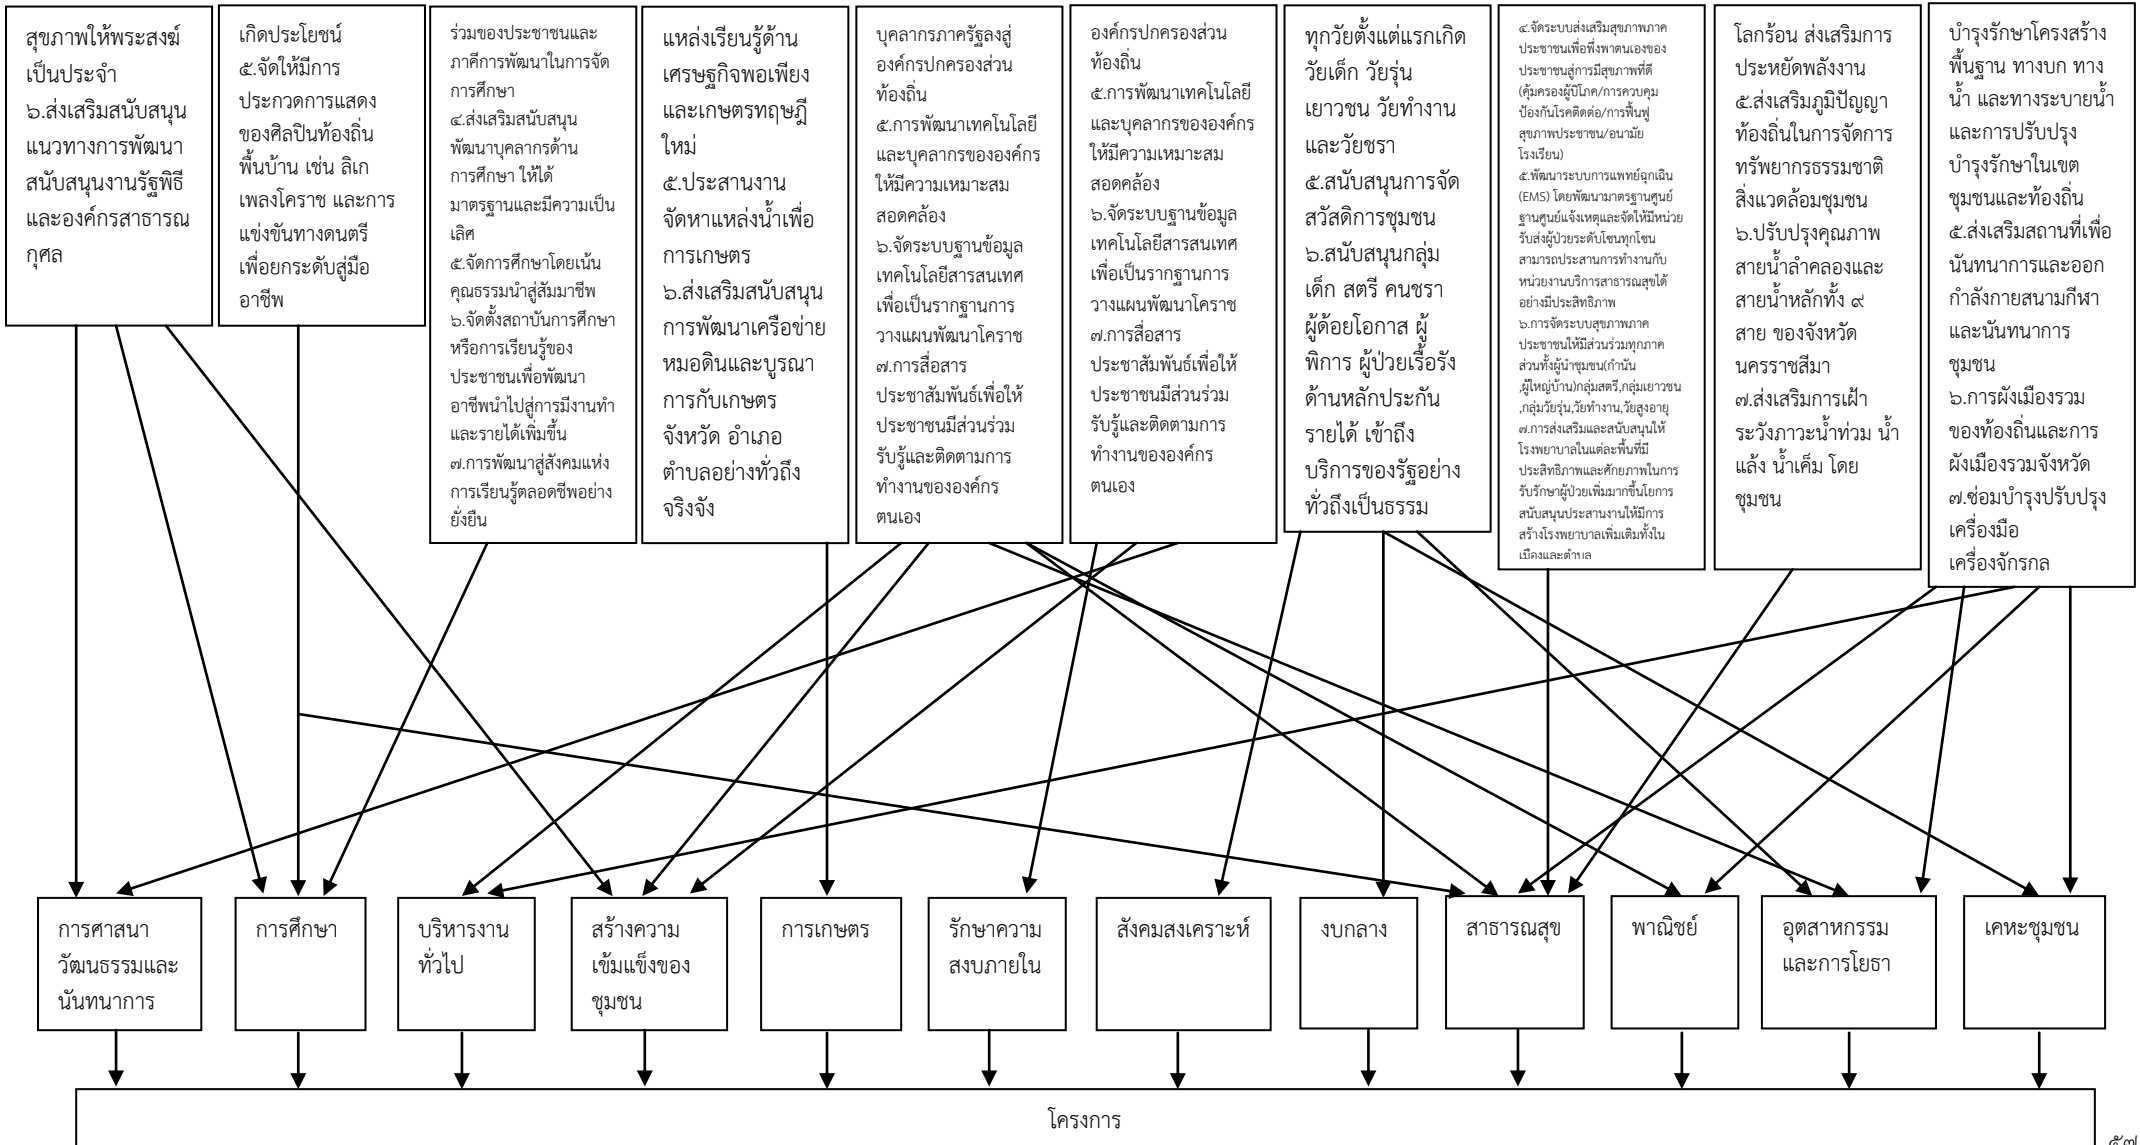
สุขภาพให้พระสงฆ์เป็นประจำ
๖.ส่งเสริมสนับสนุนแนวทางการพัฒนาสนับสนุนงานรัฐพิธีและองค์กรสาธารณกุศล

เกิดประโยชน์
๕.จัดให้มีการประกวดการแสดงของศิลปินท้องถิ่นพื้นบ้าน เช่น ลิเก เพลงโคราช และการแข่งขันทางดนตรีเพื่อยกระดับสู่มืออาชีพ

ร่วมของประชาชนและภาคีการพัฒนาในการจัดการศึกษา
๔.ส่งเสริมสนับสนุนพัฒนาบุคลากรด้านการศึกษา ให้ได้มาตรฐานและมีความเป็นเลิศ
๕.จัดการศึกษาโดยเน้นคุณธรรมนำสู่สัมมาชีพ
๖.จัดตั้งสถาบันการศึกษาหรือการเรียนรู้ของประชาชนเพื่อพัฒนาอาชีพนำไปสู่การมีงานทำและรายได้เพิ่มขึ้น
๗.การพัฒนาสู่สังคมแห่งการเรียนรู้ตลอดชีพอย่างยั่งยืน

แหล่งเรียนรู้ด้านเศรษฐกิจพอเพียงและเกษตรทฤษฎีใหม่
๕.ประสานงานจัดหาแหล่งน้ำเพื่อการเกษตร
๖.ส่งเสริมสนับสนุนการพัฒนาเครือข่ายหมอดินและบูรณาการกับเกษตรจังหวัด อำเภอ ตำบลอย่างทั่วถึงจริงจัง

บุคลากรภาครัฐลงสู่องค์กรปกครองส่วนท้องถิ่น
๕.การพัฒนาเทคโนโลยีและบุคลากรขององค์กรให้มีความเหมาะสมสอดคล้อง
๖.จัดระบบฐานข้อมูลเทคโนโลยีสารสนเทศเพื่อเป็นรากฐานการวางแผนพัฒนาโคราช
๗.การสื่อสารประชาสัมพันธ์เพื่อให้ประชาชนมีส่วนร่วมรับรู้และติดตามการทำงานขององค์กรตนเอง

องค์กรปกครองส่วนท้องถิ่น
๕.การพัฒนาเทคโนโลยีและบุคลากรขององค์กรให้มีความเหมาะสมสอดคล้อง
๖.จัดระบบฐานข้อมูลเทคโนโลยีสารสนเทศเพื่อเป็นรากฐานการวางแผนพัฒนาโคราช
๗.การสื่อสารประชาสัมพันธ์เพื่อให้ประชาชนมีส่วนร่วมรับรู้และติดตามการทำงานขององค์กรตนเอง

ทุกวัยตั้งแต่แรกเกิด วัยเด็ก วัยรุ่น เยาวชน วัยทำงาน และวัยชรา
๕.สนับสนุนการจัดสวัสดิการชุมชน
๖.สนับสนุนกลุ่มเด็ก สตรี คนชรา ผู้ด้อยโอกาส ผู้พิการ ผู้ป่วยเรื้อรัง ด้านหลักประกันรายได้ เข้าถึงบริการของรัฐอย่างทั่วถึงเป็นธรรม

๔.จัดระบบส่งเสริมสุขภาพภาคประชาชนเพื่อพึ่งพาตนเองของประชาชนสู่การมีสุขภาพที่ดี (คุ้มครองผู้บริโภค/การควบคุมป้องกันโรคติดต่อ/การฟื้นฟูสุขภาพประชาชน/อนามัยโรงเรียน)
๕.พัฒนาระบบการแพทย์ฉุกเฉิน (EMS) โดยพัฒนามาตรฐานศูนย์ฐานศูนย์แจ้งเหตุและจัดให้มีหน่วยรับส่งผู้ป่วยระดับโซนทุกโซนสามารถประสานการทำงานกับหน่วยงานบริการสาธารณสุขได้อย่างมีประสิทธิภาพ
๖.การจัดระบบสุขภาพภาคประชาชนให้มีส่วนร่วมทุกภาคส่วนทั้งผู้นำชุมชน(กำนัน ,ผู้ใหญ่บ้าน)กลุ่มสตรี,กลุ่มเยาวชน ,กลุ่มวัยรุ่น,วัยทำงาน,วัยสูงอายุ
๗.การส่งเสริมและสนับสนุนให้โรงพยาบาลในแต่ละพื้นที่มีประสิทธิภาพและศักยภาพในการรับรักษาผู้ป่วยเพิ่มมากขึ้นโยการสนับสนุนประสานงานให้มีการสร้างโรงพยาบาลเพิ่มเติมทั้งในเมืองและตำบล

โลกร้อน ส่งเสริมการประหยัดพลังงาน
๕.ส่งเสริมภูมิปัญญาท้องถิ่นในการจัดการทรัพยากรธรรมชาติ สิ่งแวดล้อมชุมชน
๖.ปรับปรุงคุณภาพสายน้ำลำคลองและสายน้ำหลักทั้ง ๙ สาย ของจังหวัดนครราชสีมา
๗.ส่งเสริมการเฝ้าระวังภาวะน้ำท่วม น้ำแล้ง น้ำเค็ม โดยชุมชน

บำรุงรักษาโครงสร้างพื้นฐาน ทางบก ทางน้ำ และทางระบายน้ำ และการปรับปรุงบำรุงรักษาในเขตชุมชนและท้องถิ่น
๕.ส่งเสริมสถานที่เพื่อนันทนาการและออกกำลังกายสนามกีฬาและนันทนาการชุมชน
๖.การผังเมืองรวมของท้องถิ่นและการผังเมืองรวมจังหวัด
๗.ซ่อมบำรุงปรับปรุงเครื่องมือ เครื่องจักรกล

การศาสนา วัฒนธรรมและนันทนาการ

การศึกษา

บริหารงานทั่วไป

สร้างความเข้มแข็งของชุมชน

การเกษตร

รักษาความสงบภายใน

สังคมสงเคราะห์

งบกลาง

สาธารณสุข

พาณิชย์

อุตสาหกรรมและการโยธา

เคหะชุมชน

โครงการ